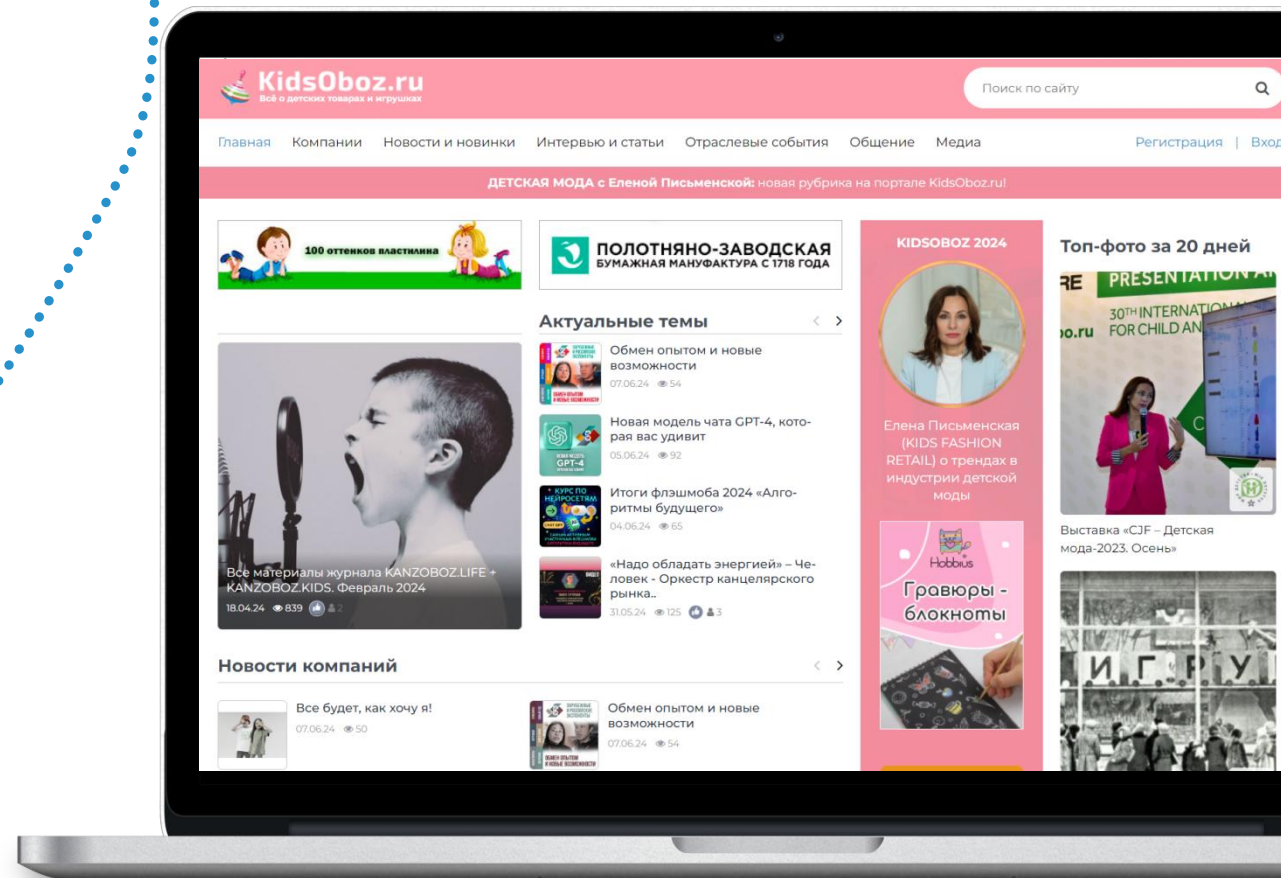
KidsOboz.ru
Всё о детских товарах и игрушках

Поиск по сайту

Главная Компании Новости и новинки Интервью и статьи Отраслевые события Общение Медиа Регистрация | Вход

ДЕТСКАЯ МОДА с Еленой Письменской: новая рубрика на портале KidsOboz.ru!

100 оттенков пластилина

ПОЛОТНЯНО-ЗАВОДСКАЯ БУМАЖНАЯ МАНУФАКТУРА С 1718 ГОДА

KIDSOBOZ 2024

Топ-фото за 20 дней

Актуальные темы

Обмен опытом и новые возможности
07.06.24 54

Новая модель чата GPT-4, которая вас удивит
05.06.24 92

Итоги флэшмоба 2024 «Алгоритмы будущего»
04.06.24 65

«Надо обладать энергией» – Человек - Оркестр канцелярского рынка..
31.05.24 125 3

Все материалы журнала KANZOBOZ.LIFE + KANZOBOZ.KIDS. Февраль 2024
18.04.24 839 2

Елена Письменская (KIDS FASHION RETAIL) о трендах в индустрии детской моды

Hobbius
Гравюры - блокноты

Выставка «CJF – Детская мода-2023. Осень»

Новости компаний

Все будет, как хочу я!
07.06.24 50

Обмен опытом и новые возможности
07.06.24 54

ИГРУ